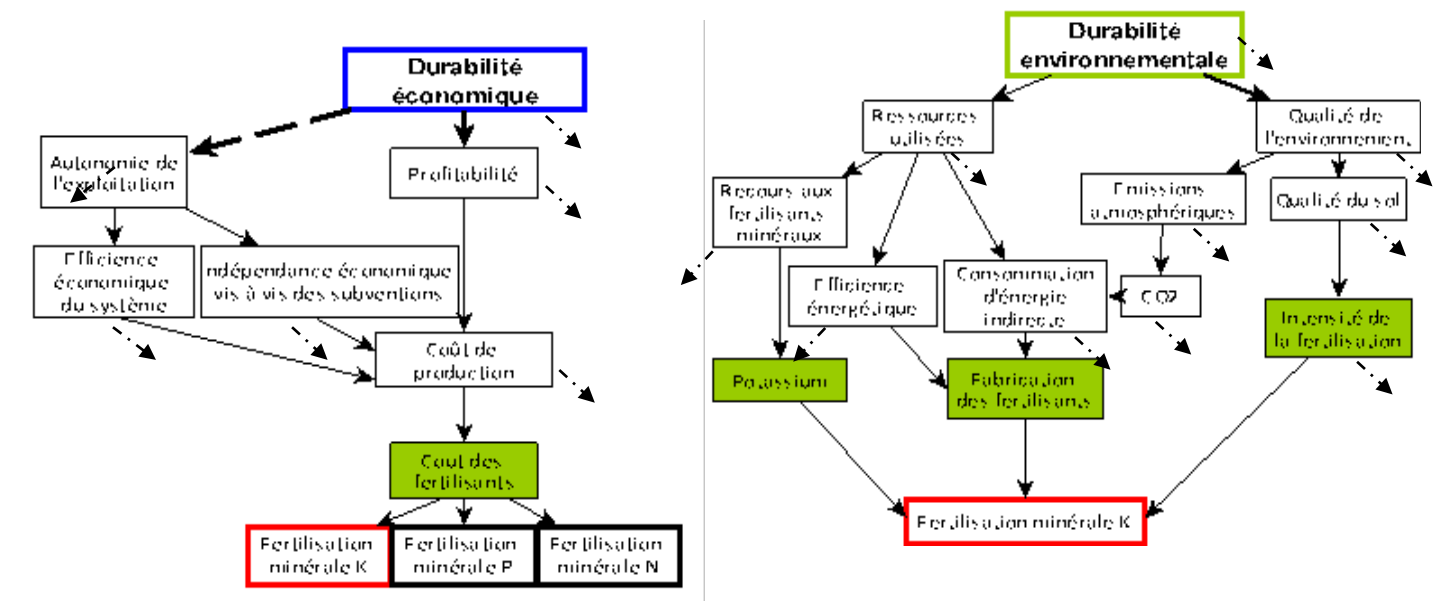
Durabilité économique

Autonomie de l'exploitation

Profitabilité

Efficience économique du système

Indépendance économique vis à vis des subventions

Coût de production

Coût des fertilisants

Fertilisation minérale K

Fertilisation minérale P

Fertilisation minérale N

Durabilité environnementale

Ressources utilisées

Qualité de l'environnement

Recours aux fertilisants minéraux

Emissions atmosphériques

Qualité du sol

Efficience énergétique

Consommation d'énergie indirecte

CO2

Intensité de la fertilisation

Potassium

Fabrication des fertilisants

Fertilisation minérale K